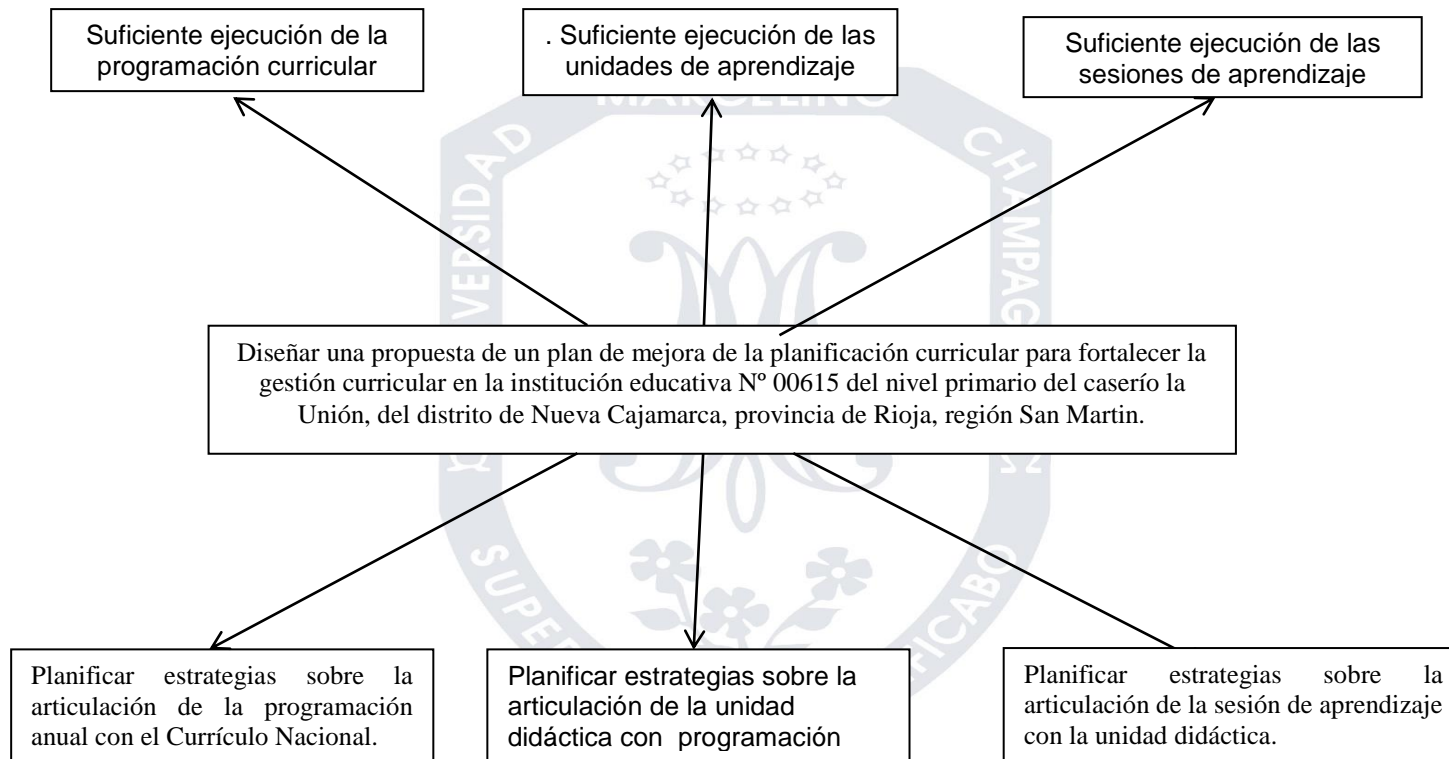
Suficiente ejecución de la programación curricular

. Suficiente ejecución de las unidades de aprendizaje

Suficiente ejecución de las sesiones de aprendizaje

MARCELINO

UNIVERSIDAD

CHAMPAG

Diseñar una propuesta de un plan de mejora de la planificación curricular para fortalecer la gestión curricular en la institución educativa Nº 00615 del nivel primario del caserío la Unión, del distrito de Nueva Cajamarca, provincia de Rioja, región San Martin.

SUPER

ICABO

Planificar estrategias sobre la articulación de la programación anual con el Currículo Nacional.

Planificar estrategias sobre la articulación de la unidad didáctica con programación

Planificar estrategias sobre la articulación de la sesión de aprendizaje con la unidad didáctica.